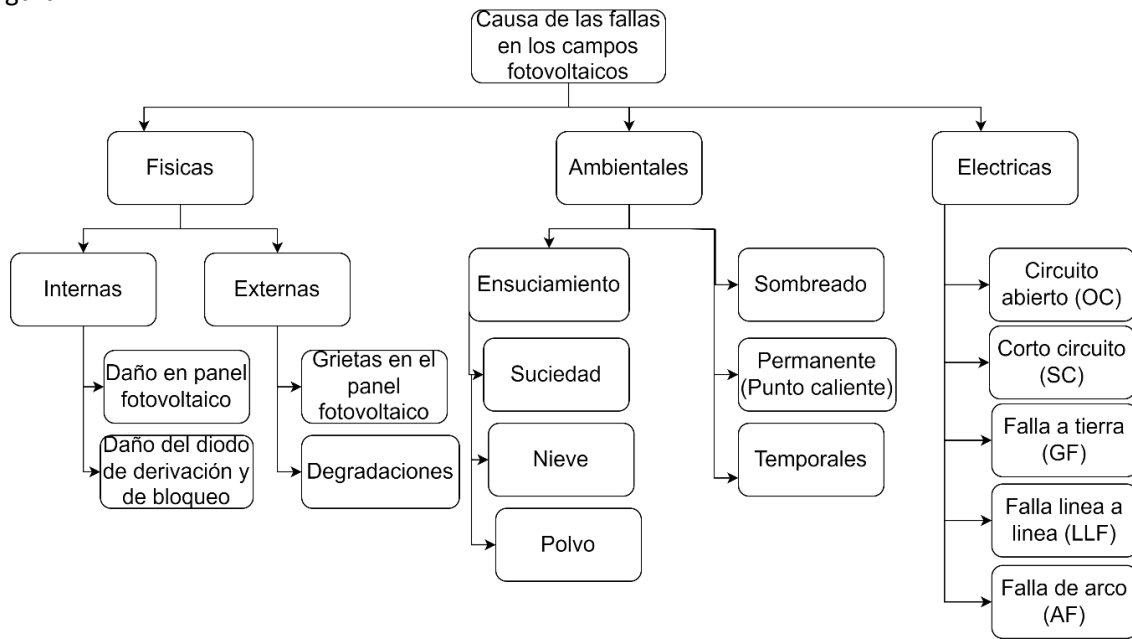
Causa de las fallas en los campos fotovoltaicos

Fisicas

Internas

Daño en panel fotovoltaico

Daño del diodo de derivación y de bloqueo

Externas

Grietas en el panel fotovoltaico

Degradaciones

Ambientales

Ensuciamiento

Suciedad

Nieve

Polvo

Sombreado

Permanente (Punto caliente)

Temporales

Electricas

Circuito abierto (OC)

Corto circuito (SC)

Falla a tierra (GF)

Falla linea a linea (LLF)

Falla de arco (AF)